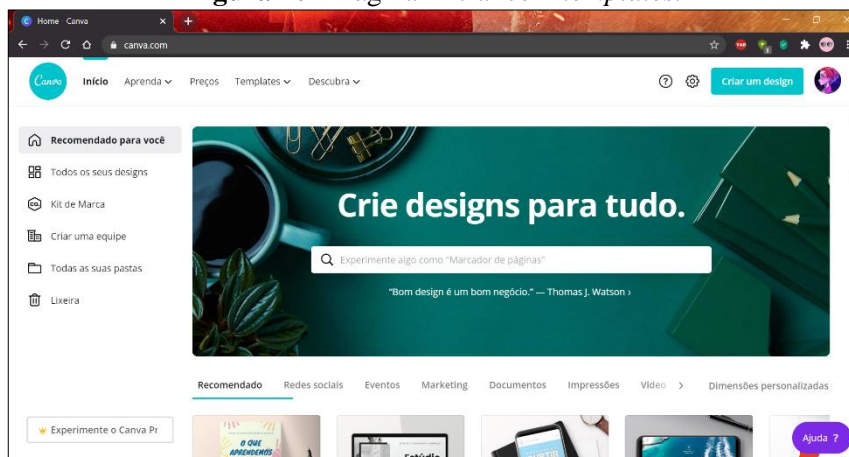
Home Canva
canva.com
Canva Início Aprenda Preços Templates Descubra
Criar um design
Recomendado para você
Todos os seus designs
Kit de Marca
Criar uma equipe
Todas as suas pastas
Lixeira
Crie designs para tudo.
Experimente algo como "Marcador de páginas"
"Bom design é um bom negócio." — Thomas J. Watson ›
Recomendado Redes sociais Eventos Marketing Documentos Impressões Vídeo Dimensões personalizadas
Experimente o Canva Pr
O QUE APRENDEMOS
Estúdio
Ajuda ?